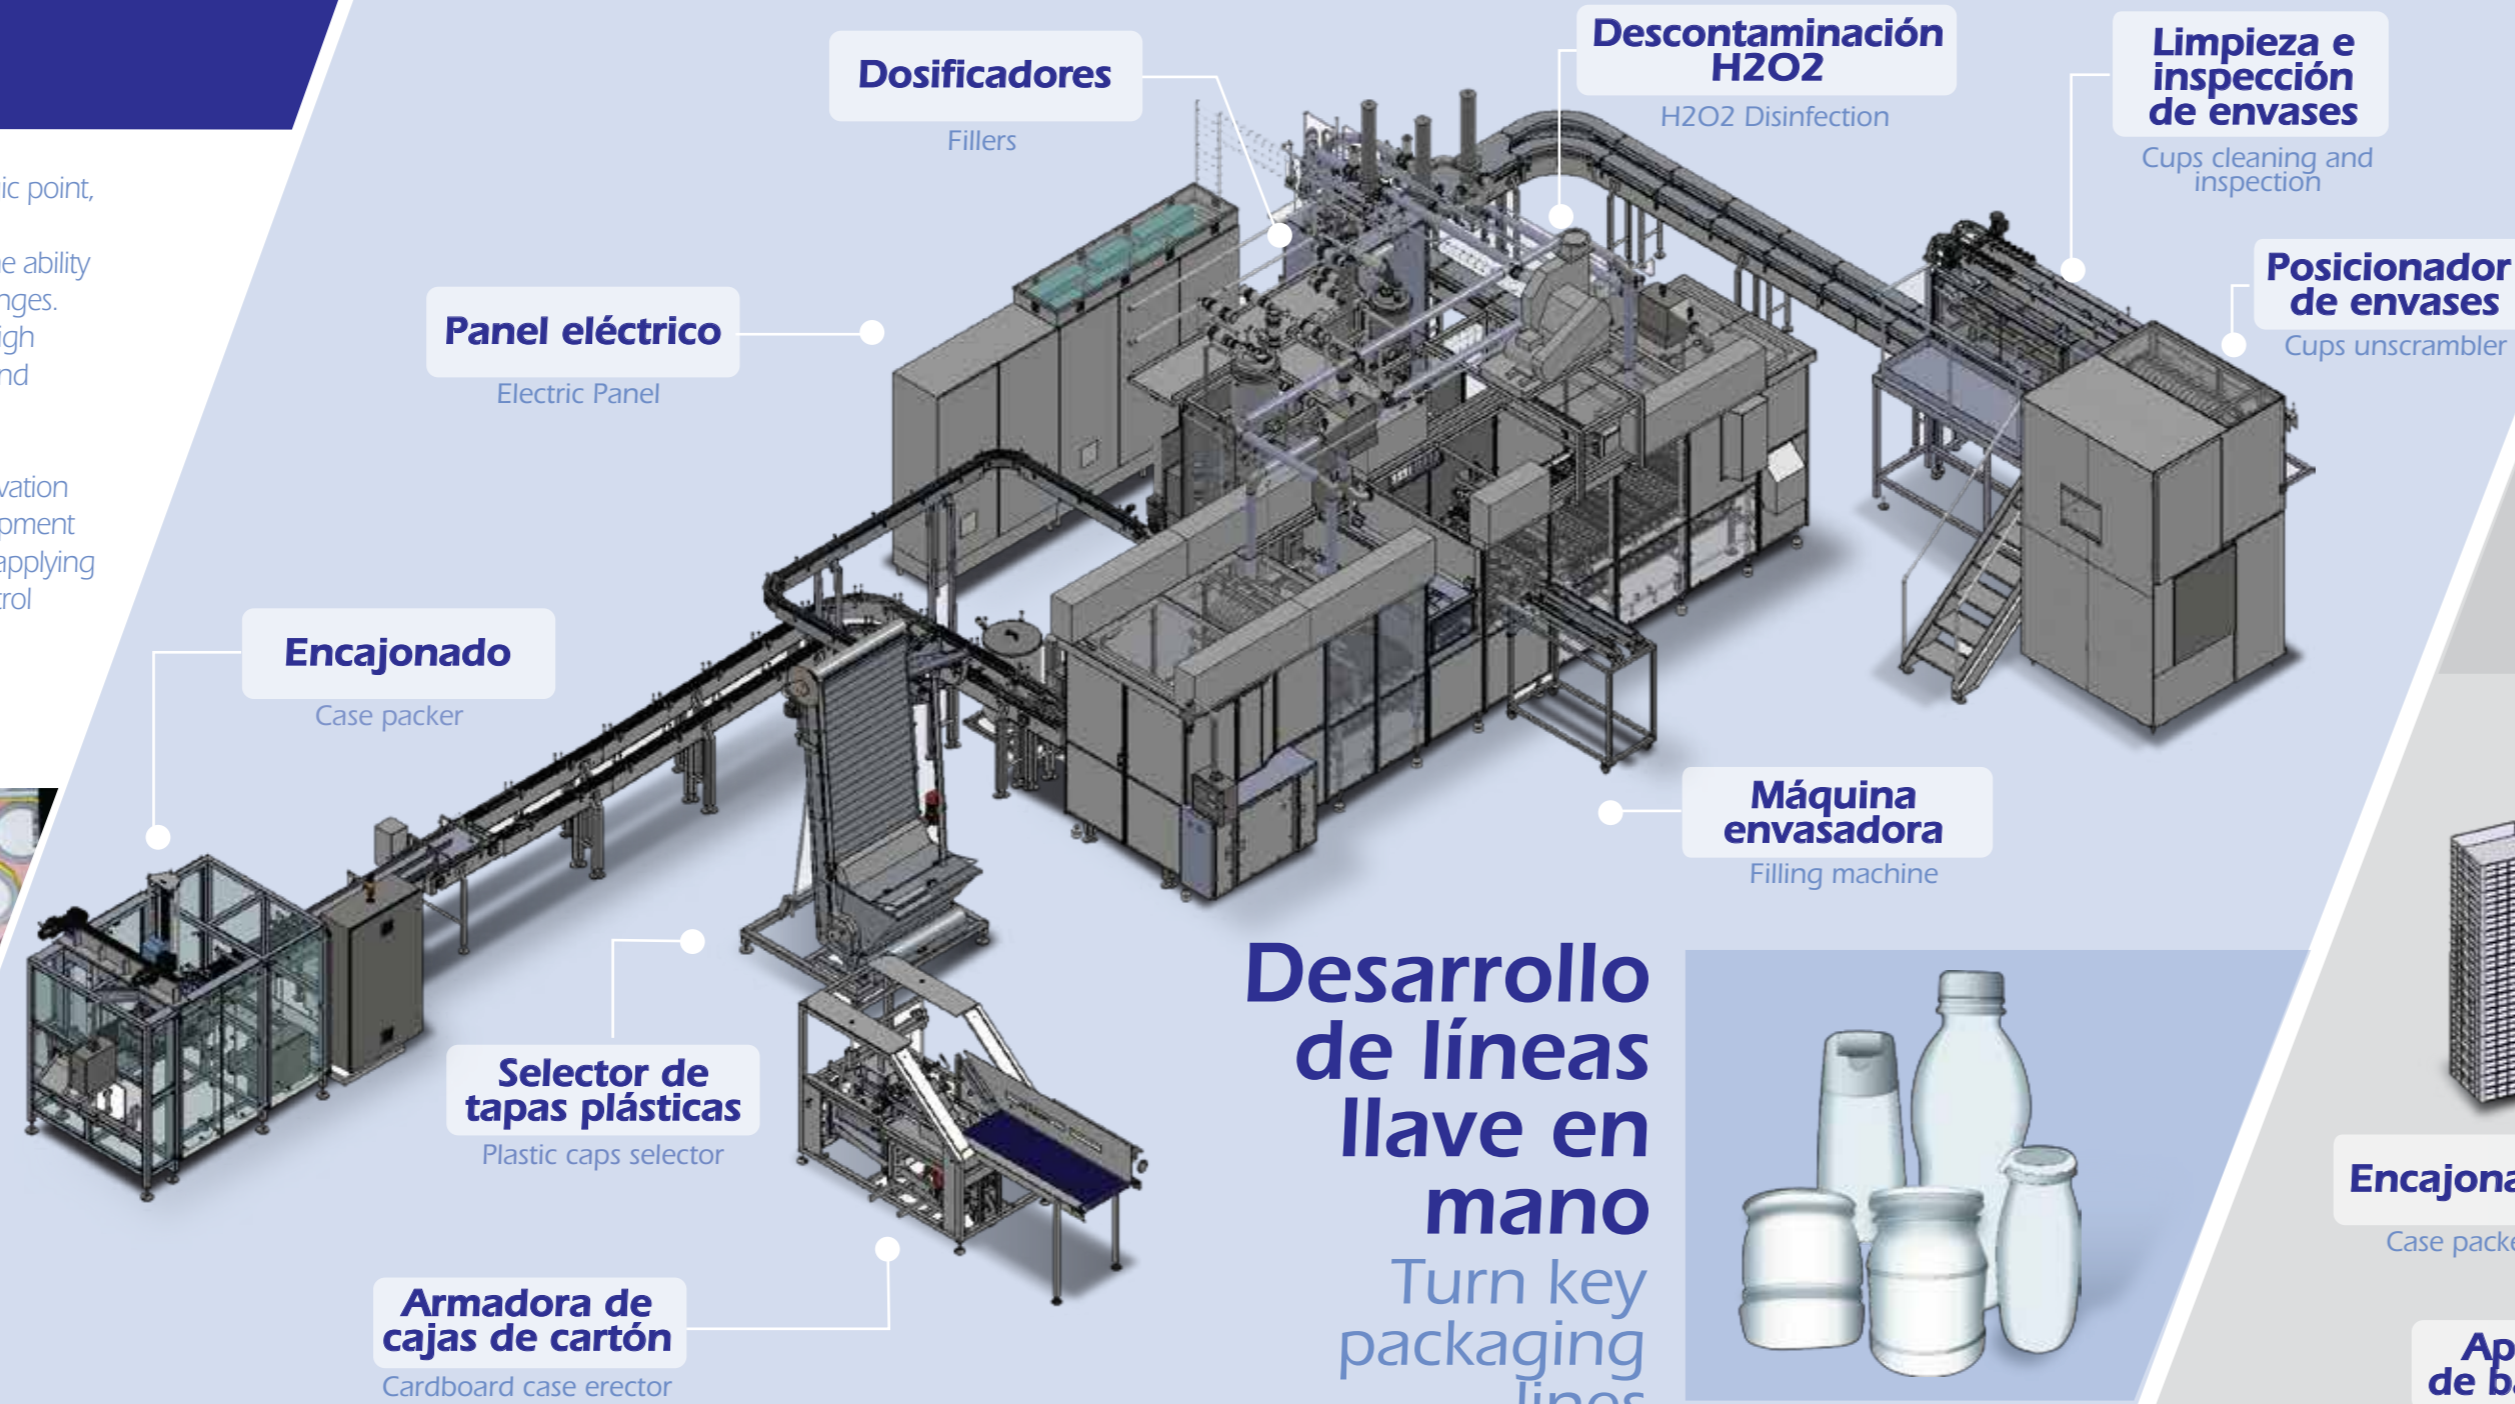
ic point,

e ability
nges.
igh
nd

vation
pment
applying
trol

Dosificadores
Fillers

Descontaminación H2O2
H2O2 Disinfection

Limpieza e inspección de envases
Cups cleaning and inspection

Posicionador de envases
Cups unscrambler

Panel eléctrico
Electric Panel

Encajonado
Case packer

Máquina envasadora
Filling machine

Selector de tapas plásticas
Plastic caps selector

Armadora de cajas de cartón
Cardboard case erector

Desarrollo de líneas llave en mano
Turn key packaging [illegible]

Encajona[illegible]
Case packe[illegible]

Ap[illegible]
de b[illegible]